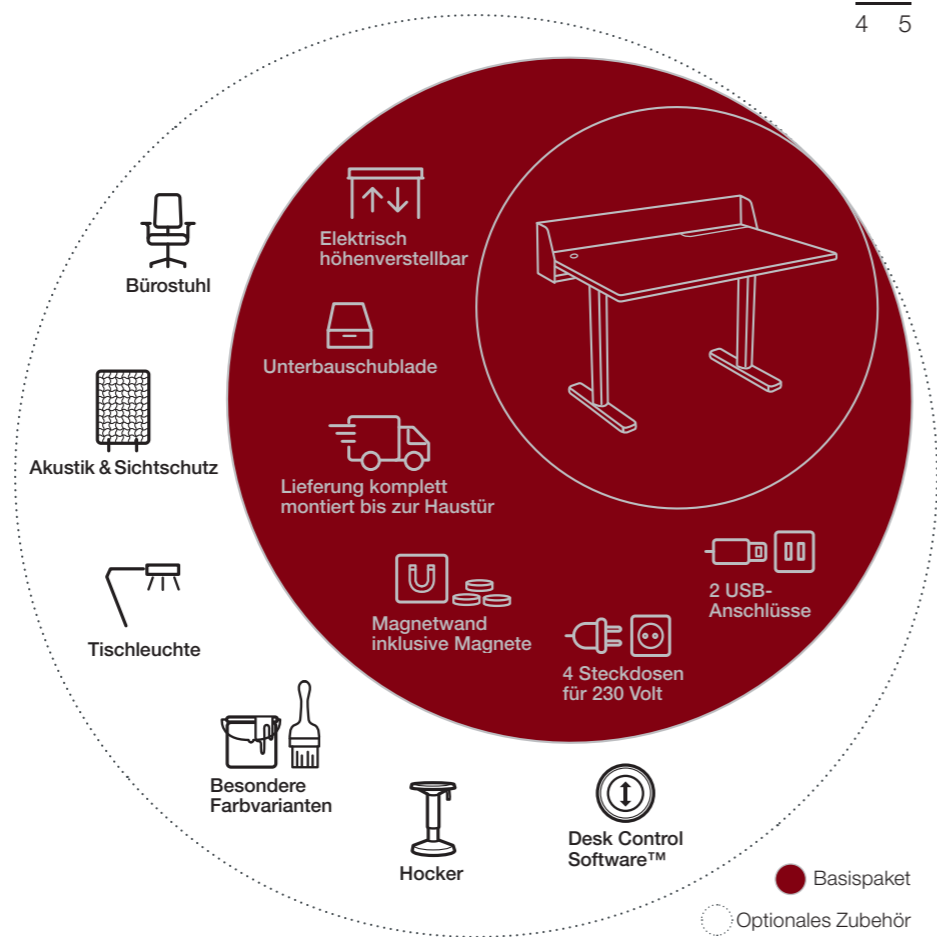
4 5

Bürostuhl

Elektrisch höhenverstellbar

Unterbauschublade

Akustik & Sichtschutz

Lieferung komplett montiert bis zur Haustür

Tischleuchte

Magnetwand inklusive Magnete

2 USB-Anschlüsse

4 Steckdosen für 230 Volt

Besondere Farbvarianten

Hocker

Desk Control Software™

Basispaket

Optionales Zubehör